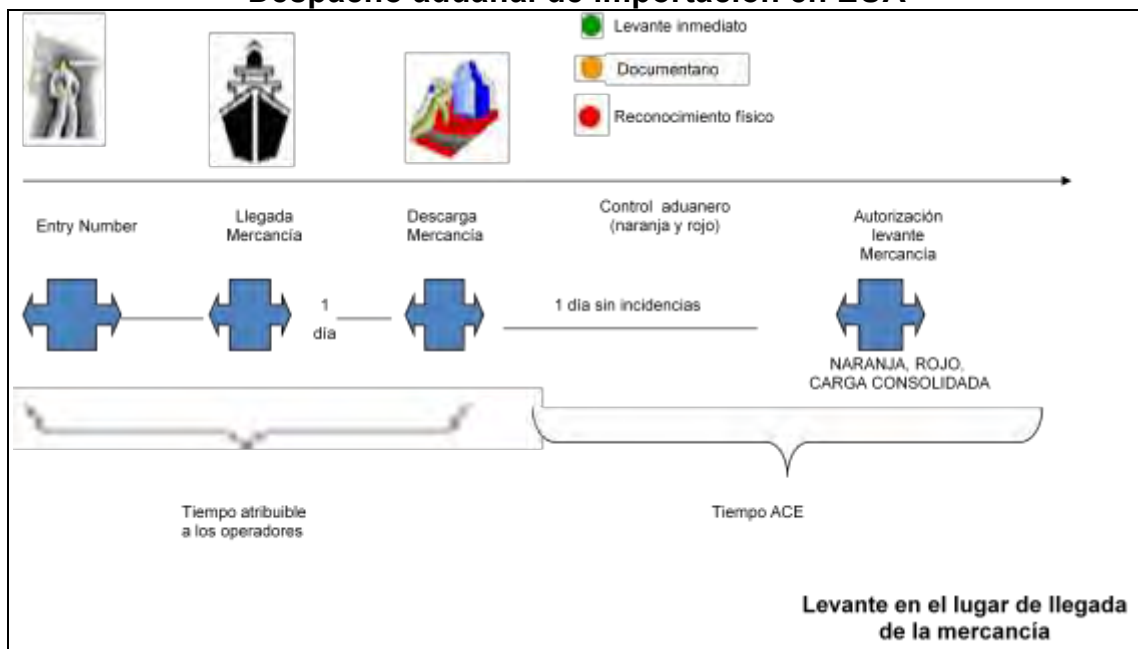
Despacho aduanal de importación en EUA

Levante inmediato

Documentario

Reconocimiento físico

Entry Number

Llegada Mercancía

Descarga Mercancía

Control aduanero (naranja y rojo)

Autorización levante Mercancía

1 día

1 día sin incidencias

NARANJA, ROJO, CARGA CONSOLIDADA

Tiempo atribuible a los operadores

Tiempo ACE

Levante en el lugar de llegada de la mercancía